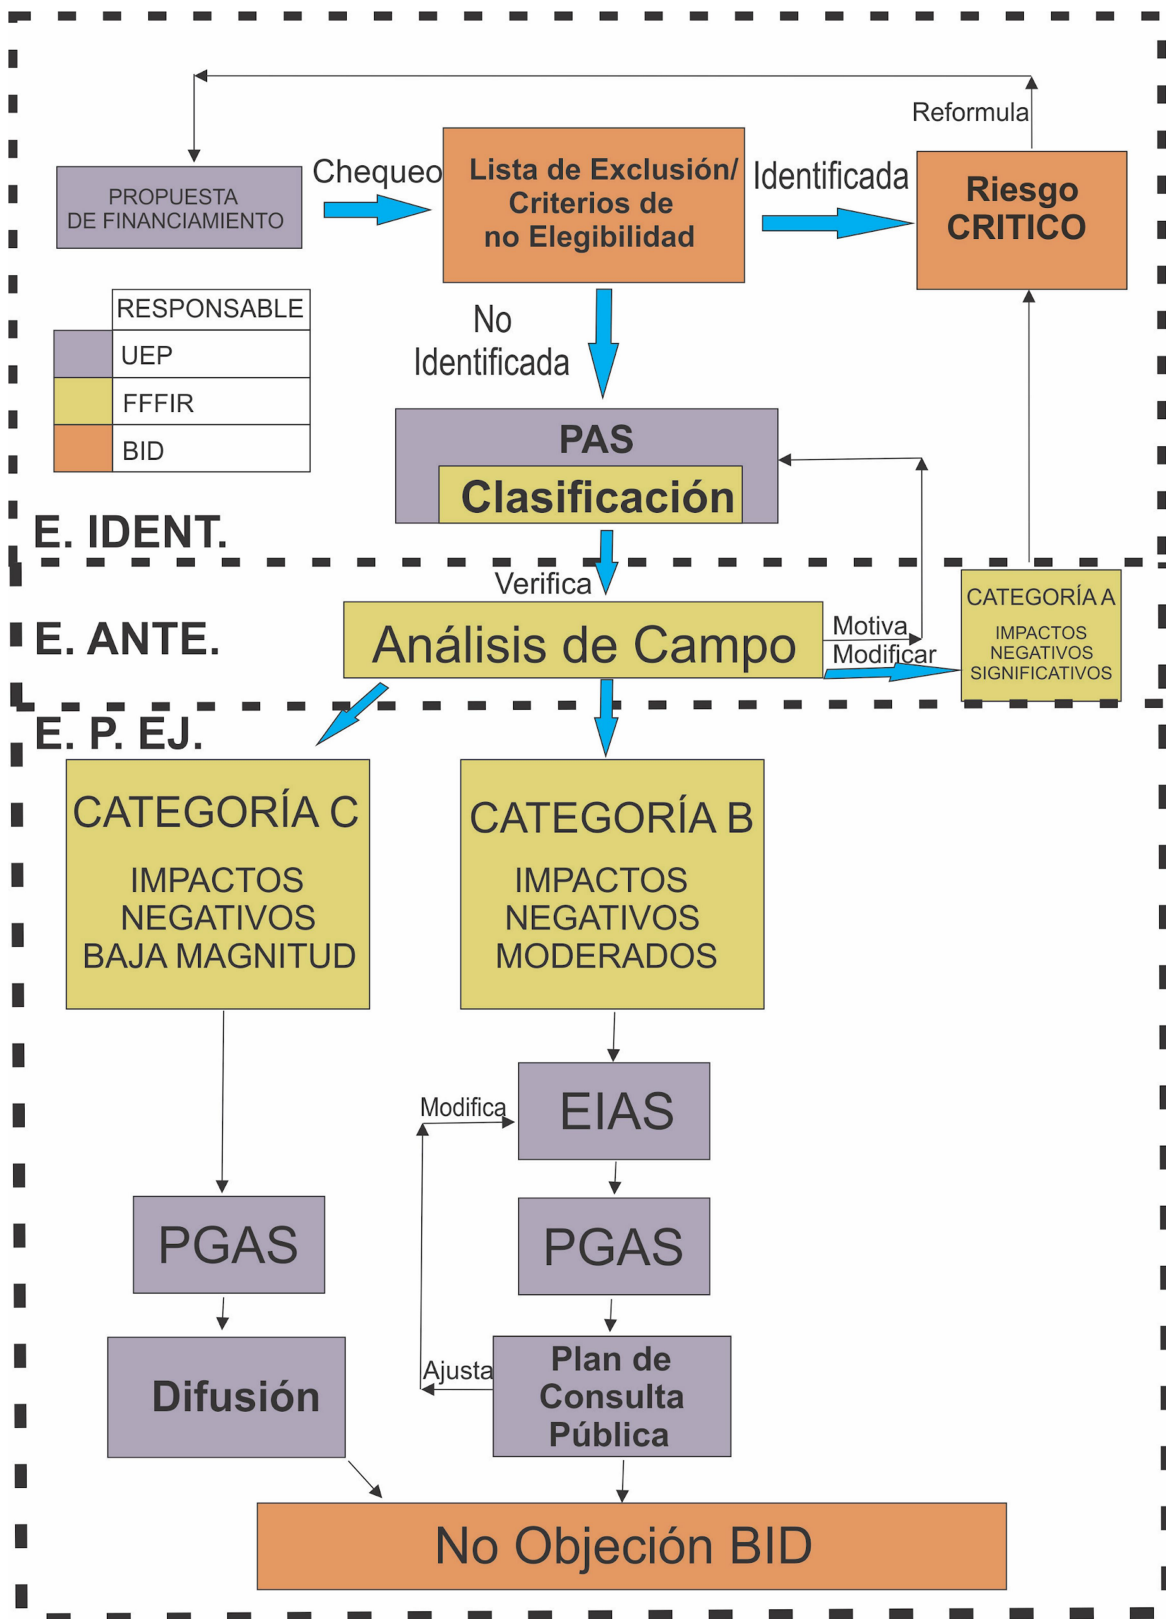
Reformula

PROPUESTA DE FINANCIAMIENTO

Chequeo

Lista de Exclusión/ Criterios de no Elegibilidad

Identificada

Riesgo CRITICO

| | RESPONSABLE |
|---|---|
| | UEP |
| | FFFIR |
| | BID |

No Identificada

PAS

Clasificación

E. IDENT.

Verifica

E. ANTE.

Análisis de Campo

Motiva Modificar

CATEGORÍA A

IMPACTOS NEGATIVOS SIGNIFICATIVOS

E. P. EJ.

CATEGORÍA C

IMPACTOS NEGATIVOS BAJA MAGNITUD

CATEGORÍA B

IMPACTOS NEGATIVOS MODERADOS

Modifica

EIAS

PGAS

PGAS

Ajusta

Difusión

Plan de Consulta Pública

No Objeción BID